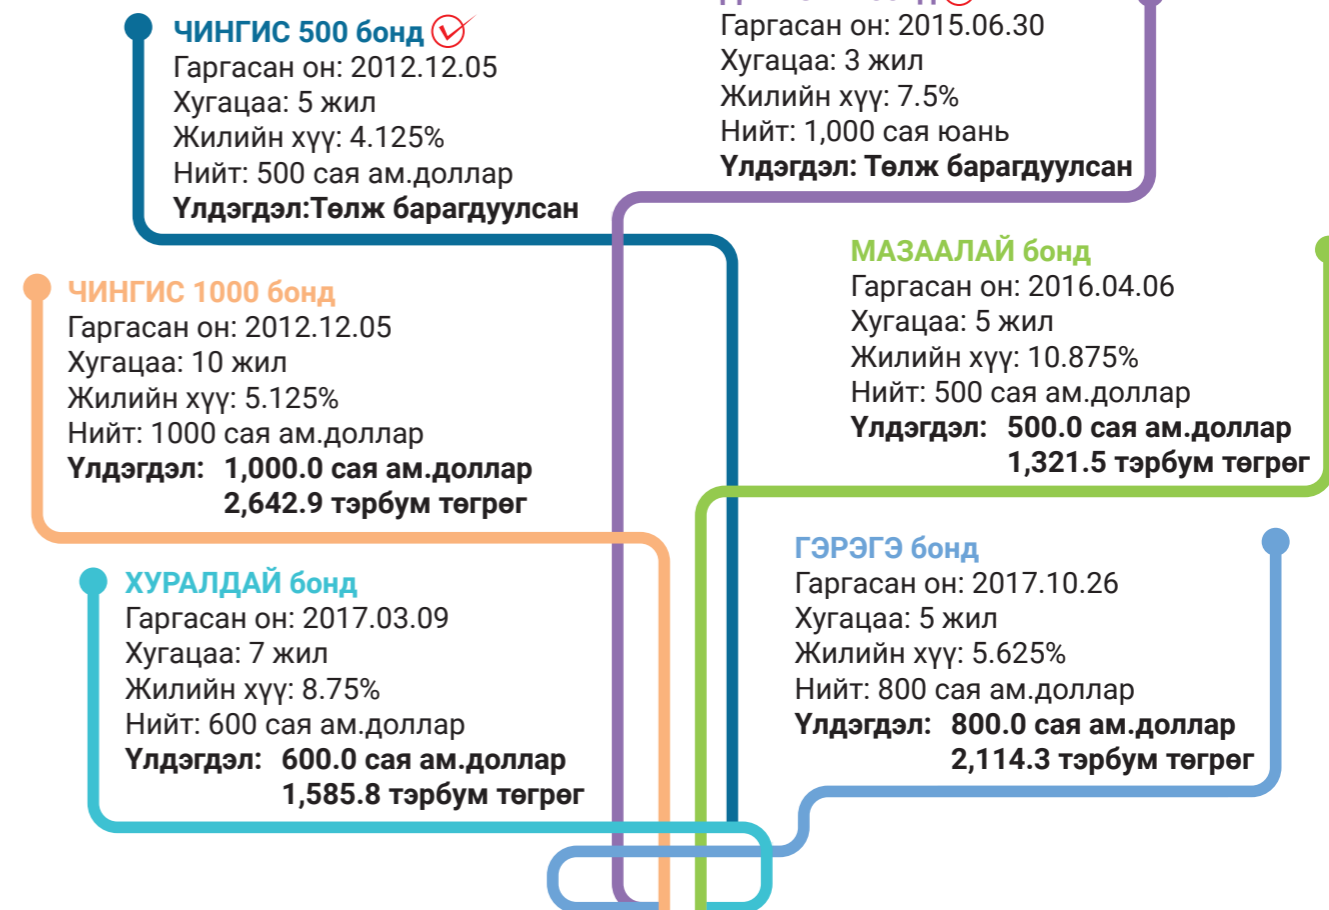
ЧИНГИС 500 бонд
Гаргасан он: 2012.12.05
Хугацаа: 5 жил
Жилийн хүү: 4.125%
Нийт: 500 сая ам.доллар
Үлдэгдэл:Төлж барагдуулсан

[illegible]
Гаргасан он: 2015.06.30
Хугацаа: 3 жил
Жилийн хүү: 7.5%
Нийт: 1,000 сая юань
Үлдэгдэл: Төлж барагдуулсан

ЧИНГИС 1000 бонд
Гаргасан он: 2012.12.05
Хугацаа: 10 жил
Жилийн хүү: 5.125%
Нийт: 1000 сая ам.доллар
Үлдэгдэл: 1,000.0 сая ам.доллар
2,642.9 тэрбум төгрөг

МАЗААЛАЙ бонд
Гаргасан он: 2016.04.06
Хугацаа: 5 жил
Жилийн хүү: 10.875%
Нийт: 500 сая ам.доллар
Үлдэгдэл: 500.0 сая ам.доллар
1,321.5 тэрбум төгрөг

ХУРАЛДАЙ бонд
Гаргасан он: 2017.03.09
Хугацаа: 7 жил
Жилийн хүү: 8.75%
Нийт: 600 сая ам.доллар
Үлдэгдэл: 600.0 сая ам.доллар
1,585.8 тэрбум төгрөг

ГЭРЭГЭ бонд
Гаргасан он: 2017.10.26
Хугацаа: 5 жил
Жилийн хүү: 5.625%
Нийт: 800 сая ам.доллар
Үлдэгдэл: 800.0 сая ам.доллар
2,114.3 тэрбум төгрөг